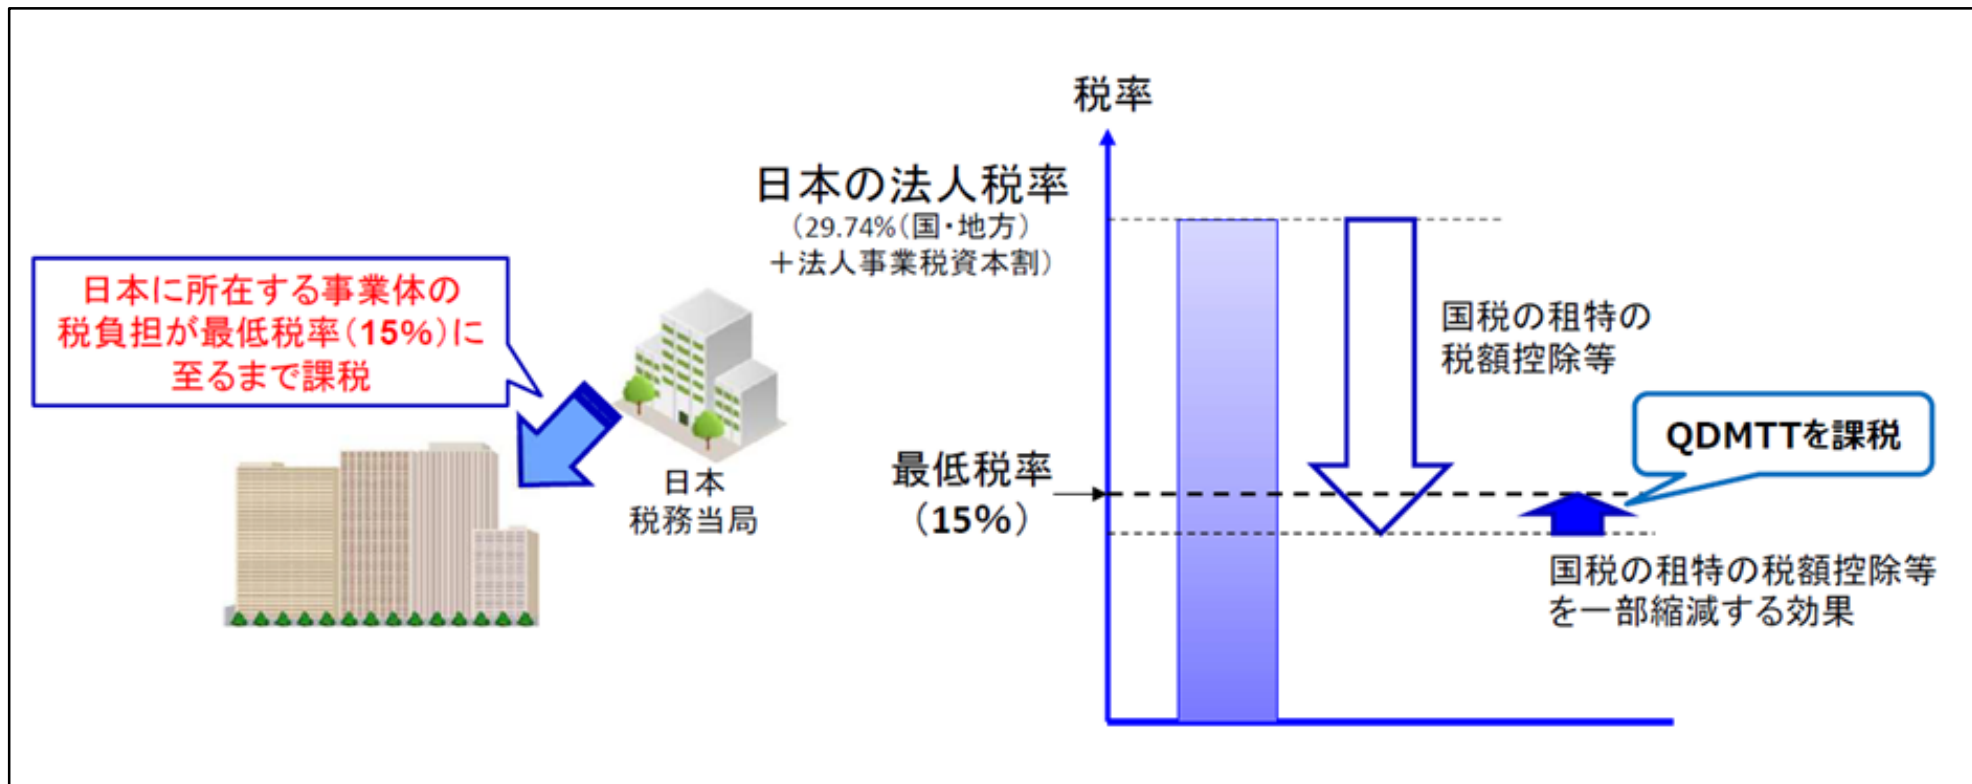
日本に所在する事業体の税負担が最低税率（15%）に至るまで課税

日本
税務当局

税率

日本の法人税率
（29.74%（国・地方）
＋法人事業税資本割）

国税の租特の
税額控除等

QDMTTを課税

最低税率
（15%）

国税の租特の税額控除等
を一部縮減する効果